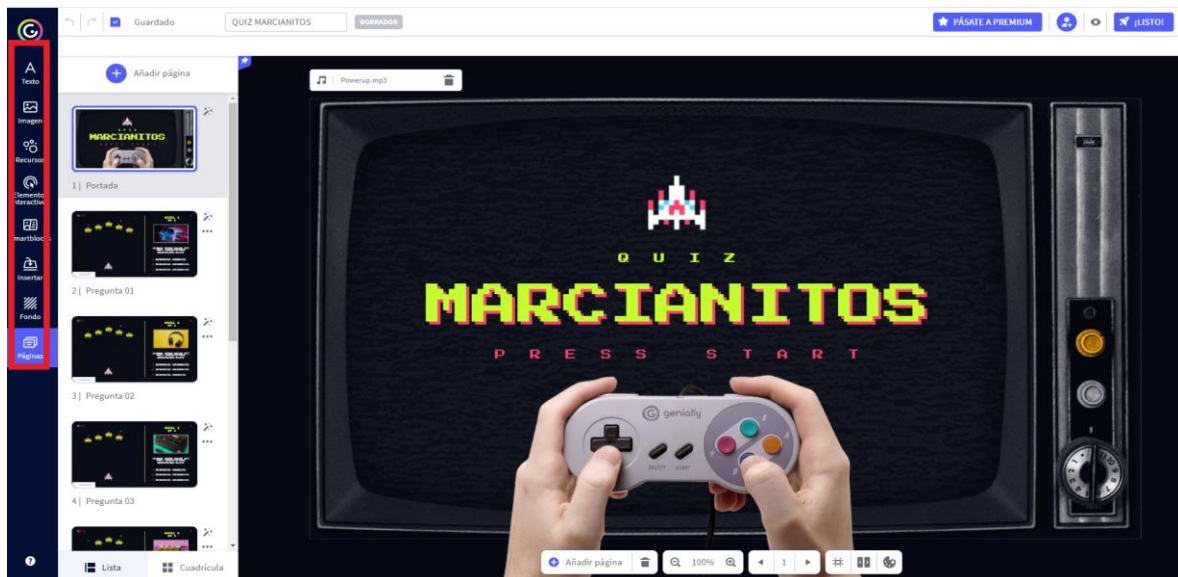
Guardado QUIZ MARCIANITOS BORRADOR

PÁSATE A PREMIUM ¡LISTO!

Texto
Imagen
Recursos
Elementos interactivos
Smartblocks
Insertar
Fondo
Páginas

Añadir página

MARCIANITOS

1 | Portada

2 | Pregunta 01

3 | Pregunta 02

4 | Pregunta 03

Lista Cuadrícula

Powerup.mp3

Q U I Z

MARCIANITOS

P R E S S S T A R T

genially

SELECT START

Añadir página 100% 1